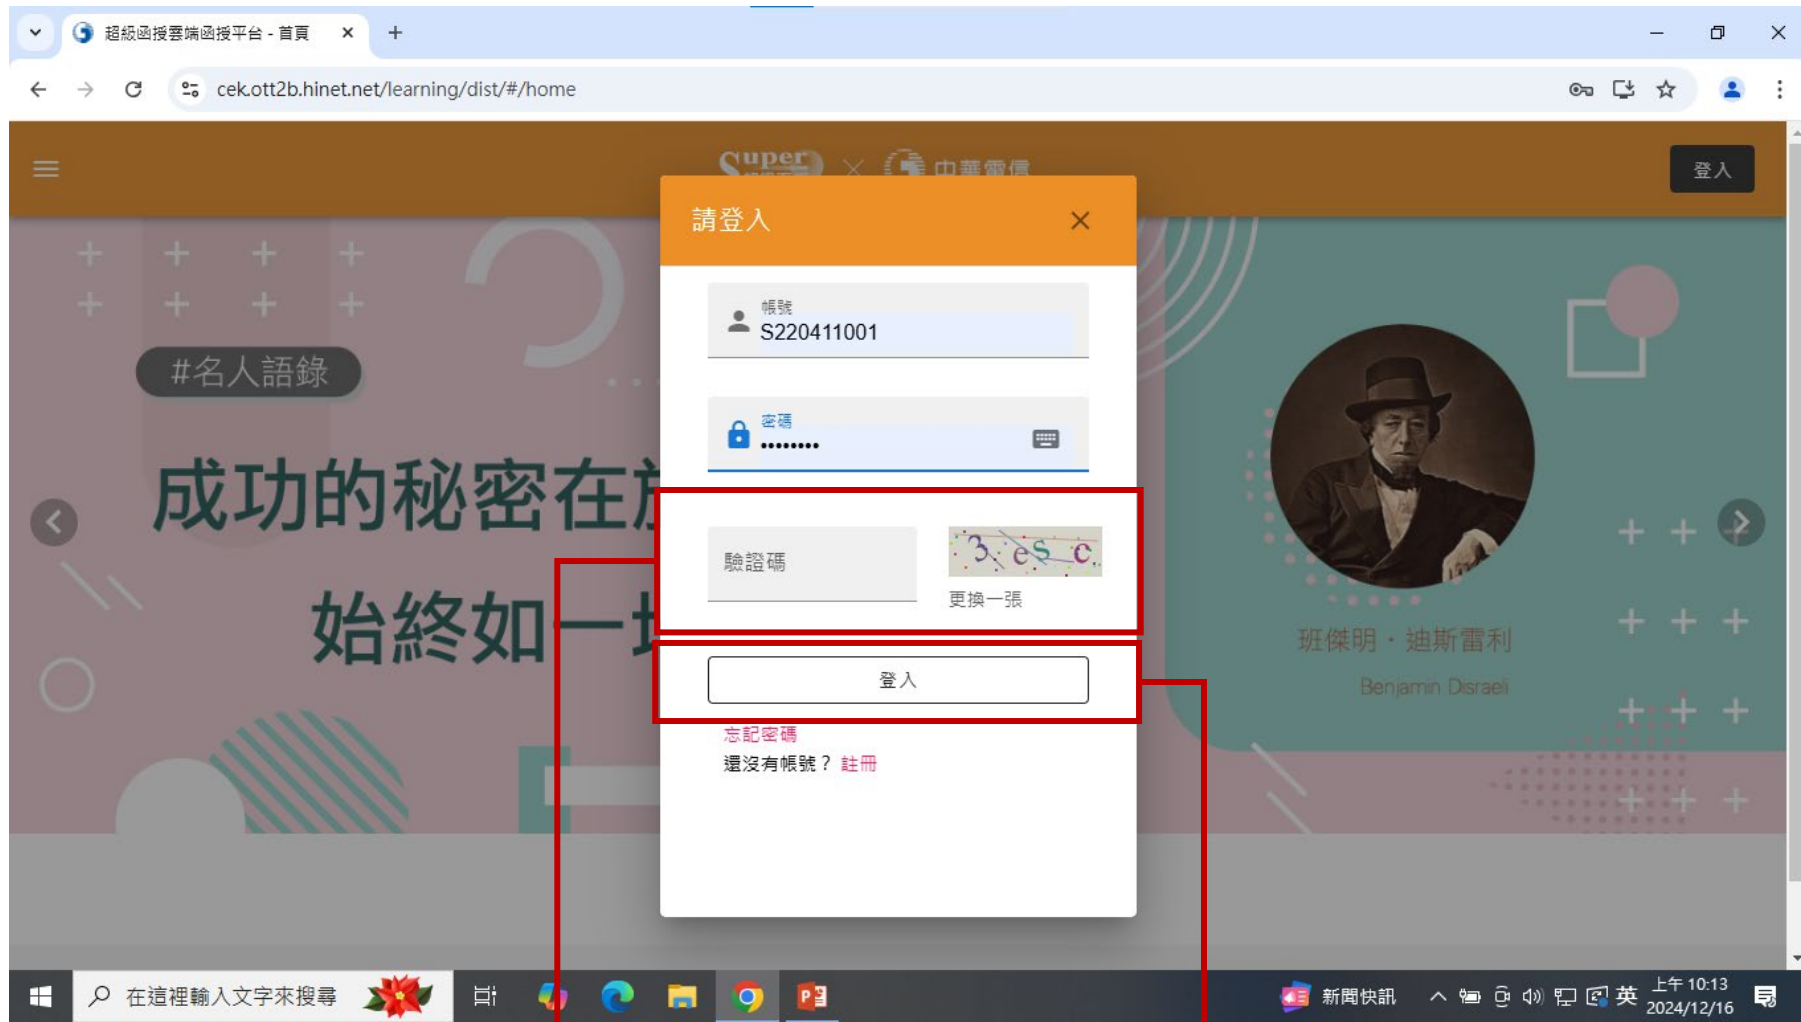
超級函授雲端函授平台 - 首頁

cek.ott2b.hinet.net/learning/dist/#/home

Super × 中華電信

登入

#名人語錄

成功的秘密在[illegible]

始終如一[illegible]

班傑明・迪斯雷利

Benjamin Disraeli

請登入

帳號
S220411001

密碼
•••••••••

驗證碼

3 es c

更換一張

登入

忘記密碼

還沒有帳號？ 註冊

在這裡輸入文字來搜尋

新聞快訊

英

上午 10:13
2024/12/16